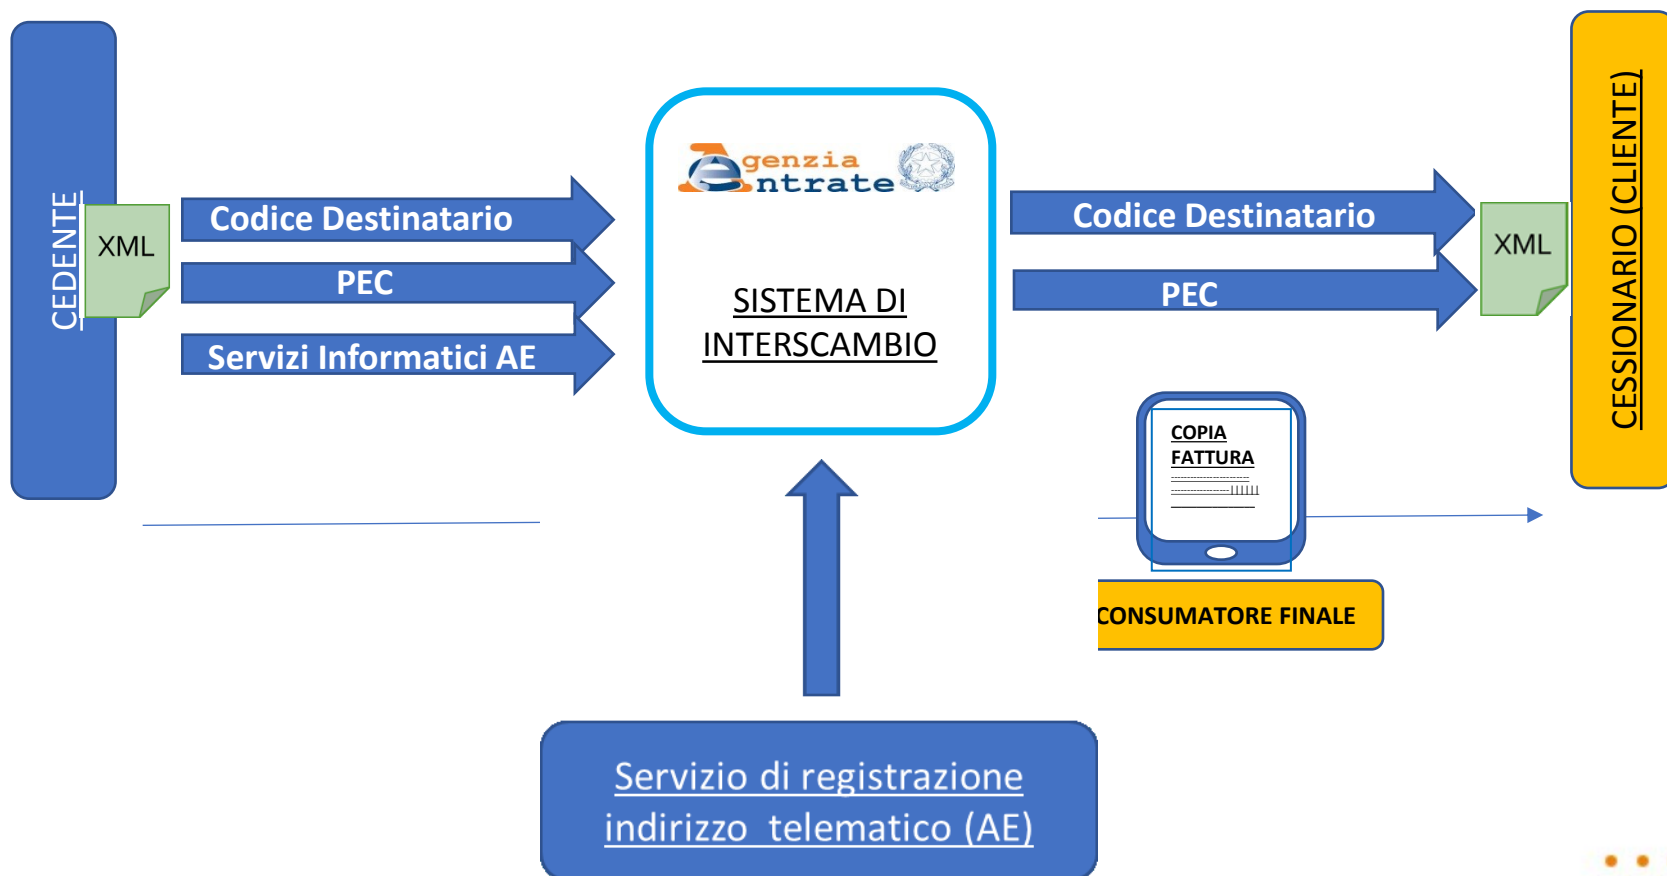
CEDENTE

XML

Codice Destinatario

PEC

Servizi Informatici AE

genzia ntrate

SISTEMA DI INTERSCAMBIO

Codice Destinatario

PEC

XML

CESSIONARIO (CLIENTE)

COPIA FATTURA

CONSUMATORE FINALE

Servizio di registrazione indirizzo telematico (AE)